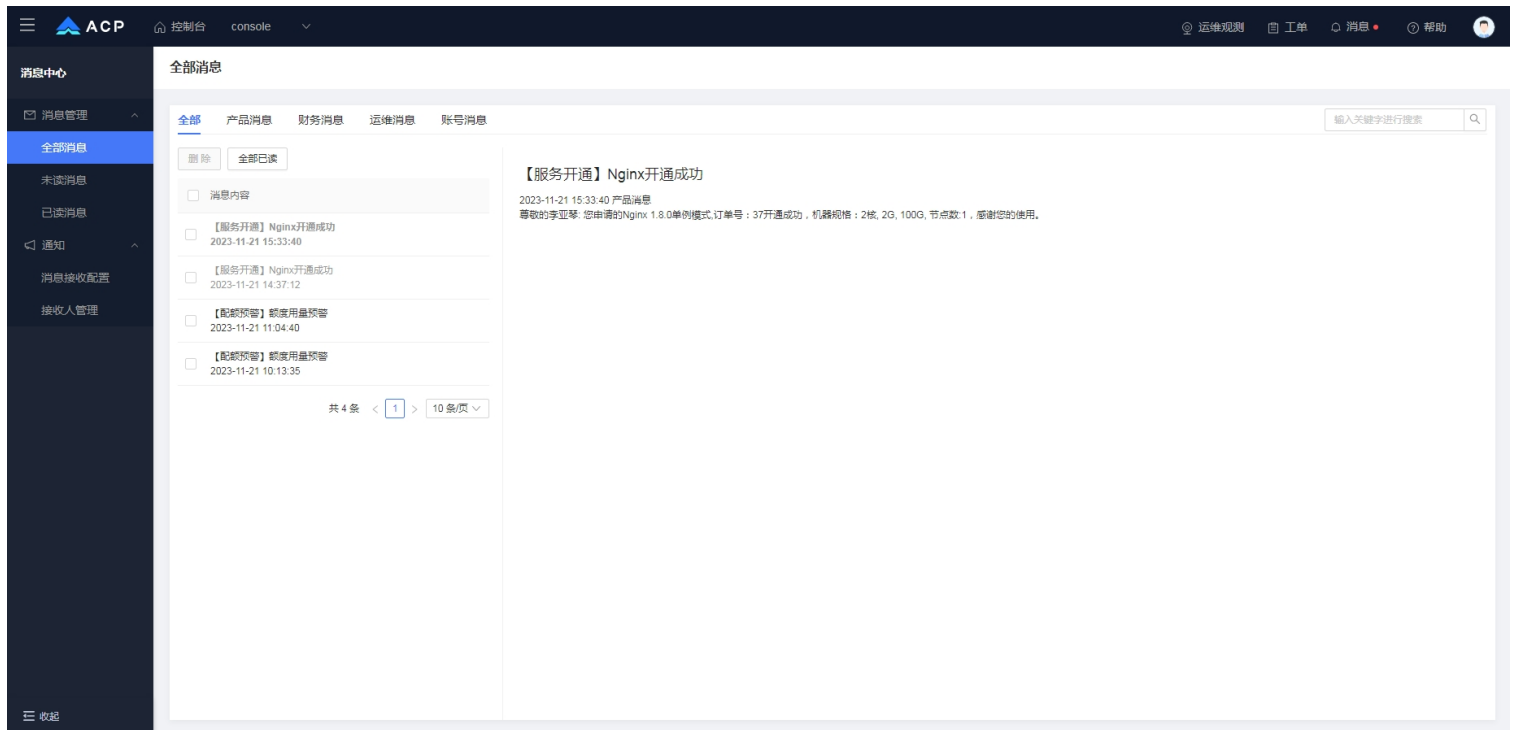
ACP 控制台 console

运维观测 工单 消息 帮助

消息中心

消息管理
全部消息
未读消息
已读消息
通知
消息接收配置
接收人管理

收起

全部消息

全部 产品消息 财务消息 运维消息 账号消息

输入关键字进行搜索

删除 全部已读

消息内容

【服务开通】Nginx开通成功
2023-11-21 15:33:40

【服务开通】Nginx开通成功
2023-11-21 14:37:12

【配额预警】额度用量预警
2023-11-21 11:04:40

【配额预警】额度用量预警
2023-11-21 10:13:35

共 4 条 < 1 > 10 条/页

【服务开通】Nginx开通成功

2023-11-21 15:33:40 产品消息
尊敬的李亚琴: 您申请的Nginx 1.8.0单例模式,订单号：37开通成功，机器规格：2核, 2G, 100G, 节点数:1，感谢您的使用。